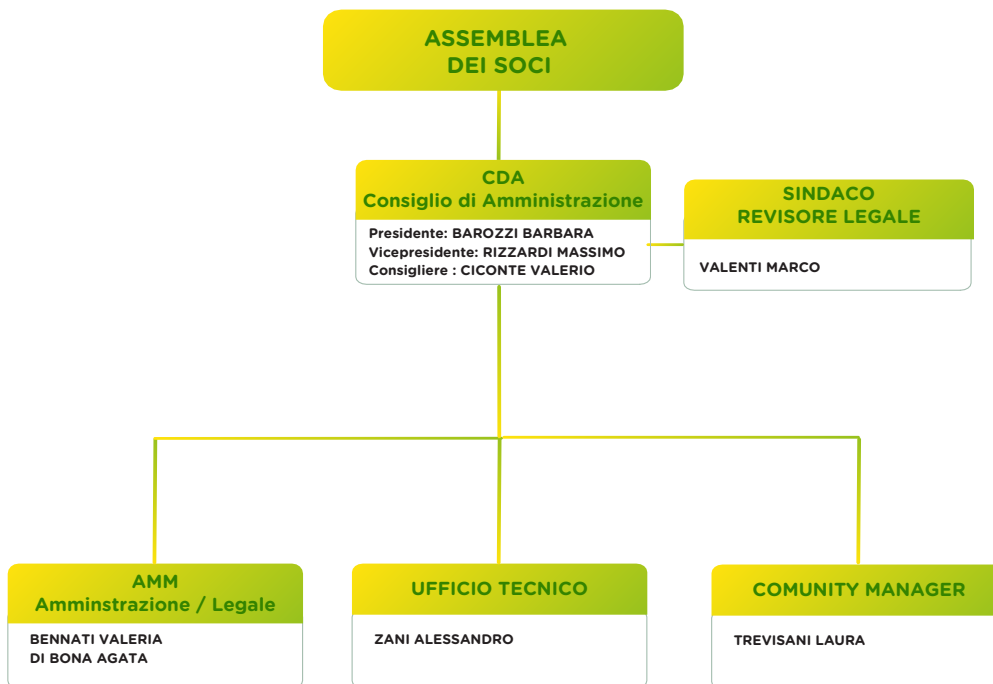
ASSEMBLEA
DEI SOCI

CDA
Consiglio di Amministrazione

Presidente: BAROZZI BARBARA
Vicepresidente: RIZZARDI MASSIMO
Consigliere : CICONTE VALERIO

SINDACO
REVISORE LEGALE

VALENTI MARCO

AMM
Amminstrazione / Legale

BENNATI VALERIA
DI BONA AGATA

UFFICIO TECNICO

ZANI ALESSANDRO

COMUNITY MANAGER

TREVISANI LAURA